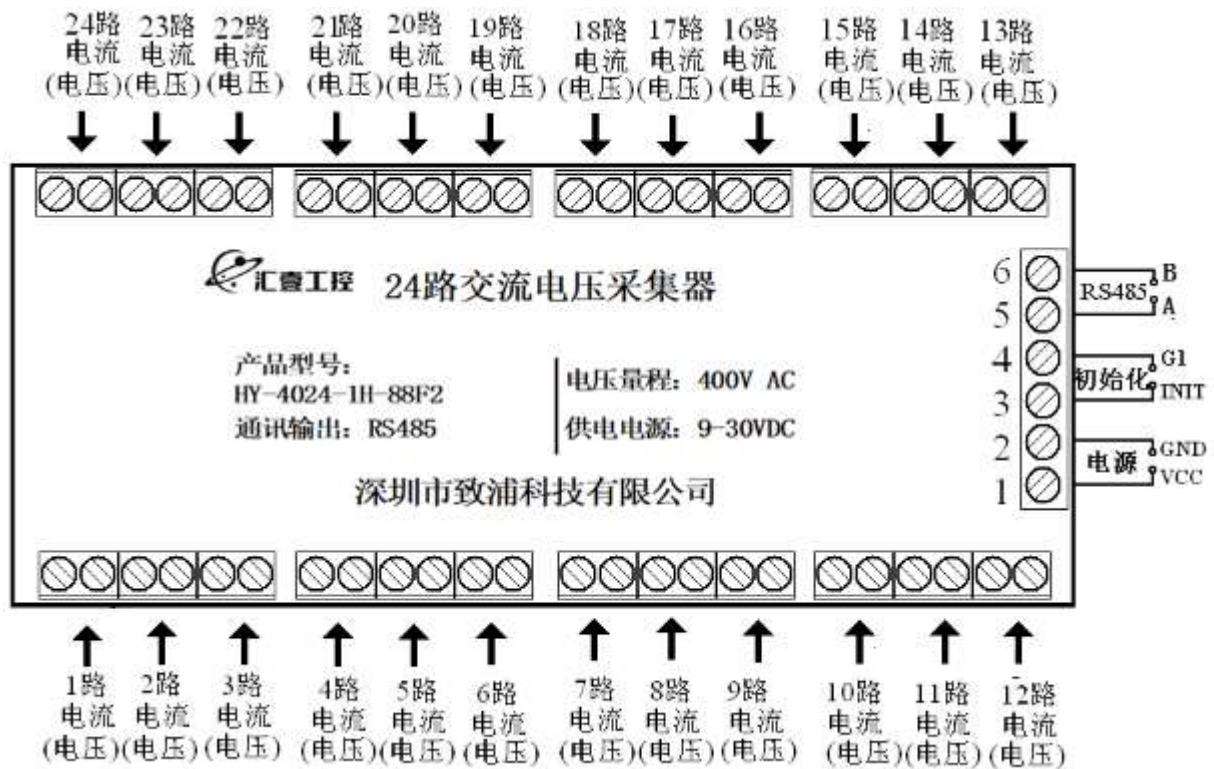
24路 电流 (电压)
23路 电流 (电压)
22路 电流 (电压)
21路 电流 (电压)
20路 电流 (电压)
19路 电流 (电压)
18路 电流 (电压)
17路 电流 (电压)
16路 电流 (电压)
15路 电流 (电压)
14路 电流 (电压)
13路 电流 (电压)

汇壹工控 24路交流电压采集器

产品型号:
HY-4024-1H-88F2
通讯输出: RS485

电压量程: 400V AC
供电电源: 9-30VDC

深圳市致浦科技有限公司

6
5
4
3
2
1

RS485 B A
初始化 G1 INIT
电源 GND VCC

1路 电流 (电压)
2路 电流 (电压)
3路 电流 (电压)
4路 电流 (电压)
5路 电流 (电压)
6路 电流 (电压)
7路 电流 (电压)
8路 电流 (电压)
9路 电流 (电压)
10路 电流 (电压)
11路 电流 (电压)
12路 电流 (电压)